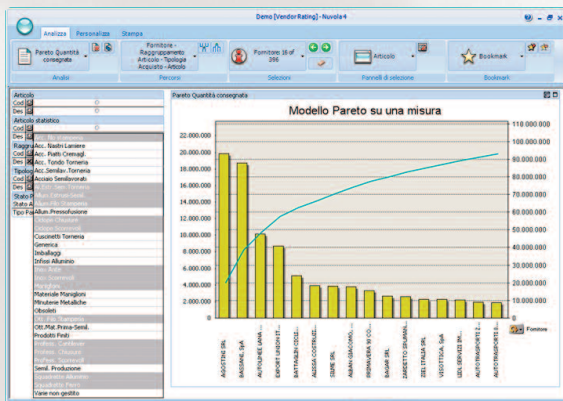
Demo [Vendor Rating] - Nuvola 4

Analizza | Personalizza | Stampa

Pareto Quantità consegnata

Analisi

Fornitore - Raggruppamento Articolo - Tipologia Acquisto - Articolo

Percorsi

Fornitore 16 of 396

Selezioni

Articolo

Pannelli di selezione

Bookmark

Bookmark

Articolo
Cod
Des
Articolo statistico
Cod
Des
Raggr
Cod
Des
Tipolo
Cod
Des
Stato R
Stato A
Tipo Fa

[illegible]
Acc. Nastri Lamiere
Acc. Piatti Cremagl.
Acc. Tondo Torneria
Acc.Semilav.Torneria
Acciaio Semilavorati
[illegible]
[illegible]
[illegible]
Allum.Pressofusione
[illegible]
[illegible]
Cuscinetti Torneria
Generica
Imballaggi
Infissi Alluminio
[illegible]
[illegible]
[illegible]
Materiale Maniglioni
Minuterie Metalliche
Obsoleti
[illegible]
Ott.Mat.Prima-Semil.
Prodotti Finiti
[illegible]
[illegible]
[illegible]
Semil. Produzione
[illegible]
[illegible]
Varie non gestito

Pareto Quantità consegnata

Modello Pareto su una misura

22.000.000
20.000.000
18.000.000
16.000.000
14.000.000
12.000.000
10.000.000
8.000.000
6.000.000
4.000.000
2.000.000
0

110.000.000
100.000.000
90.000.000
80.000.000
70.000.000
60.000.000
50.000.000
40.000.000
30.000.000
20.000.000
10.000.000
0

AGOSTINI SRL
BASSANI SpA
ALPOLINEE LAVA ...
EXPORT UNION IT...
BATTAGLIO COSTR...
ALESSA COSTRUZ...
SIMPE SRL
ALBANI GIACOMO ...
PRIMAVERA SI CO...
BASAR SRL
ZAPPETTO INUMAN...
ITSE ITALIA SRL
VIDOTTICA SpA
IZOL SERVIZI SR...
AUTOTRASPORTI Z...
AUTOTRASPORTI E...

Fornitore